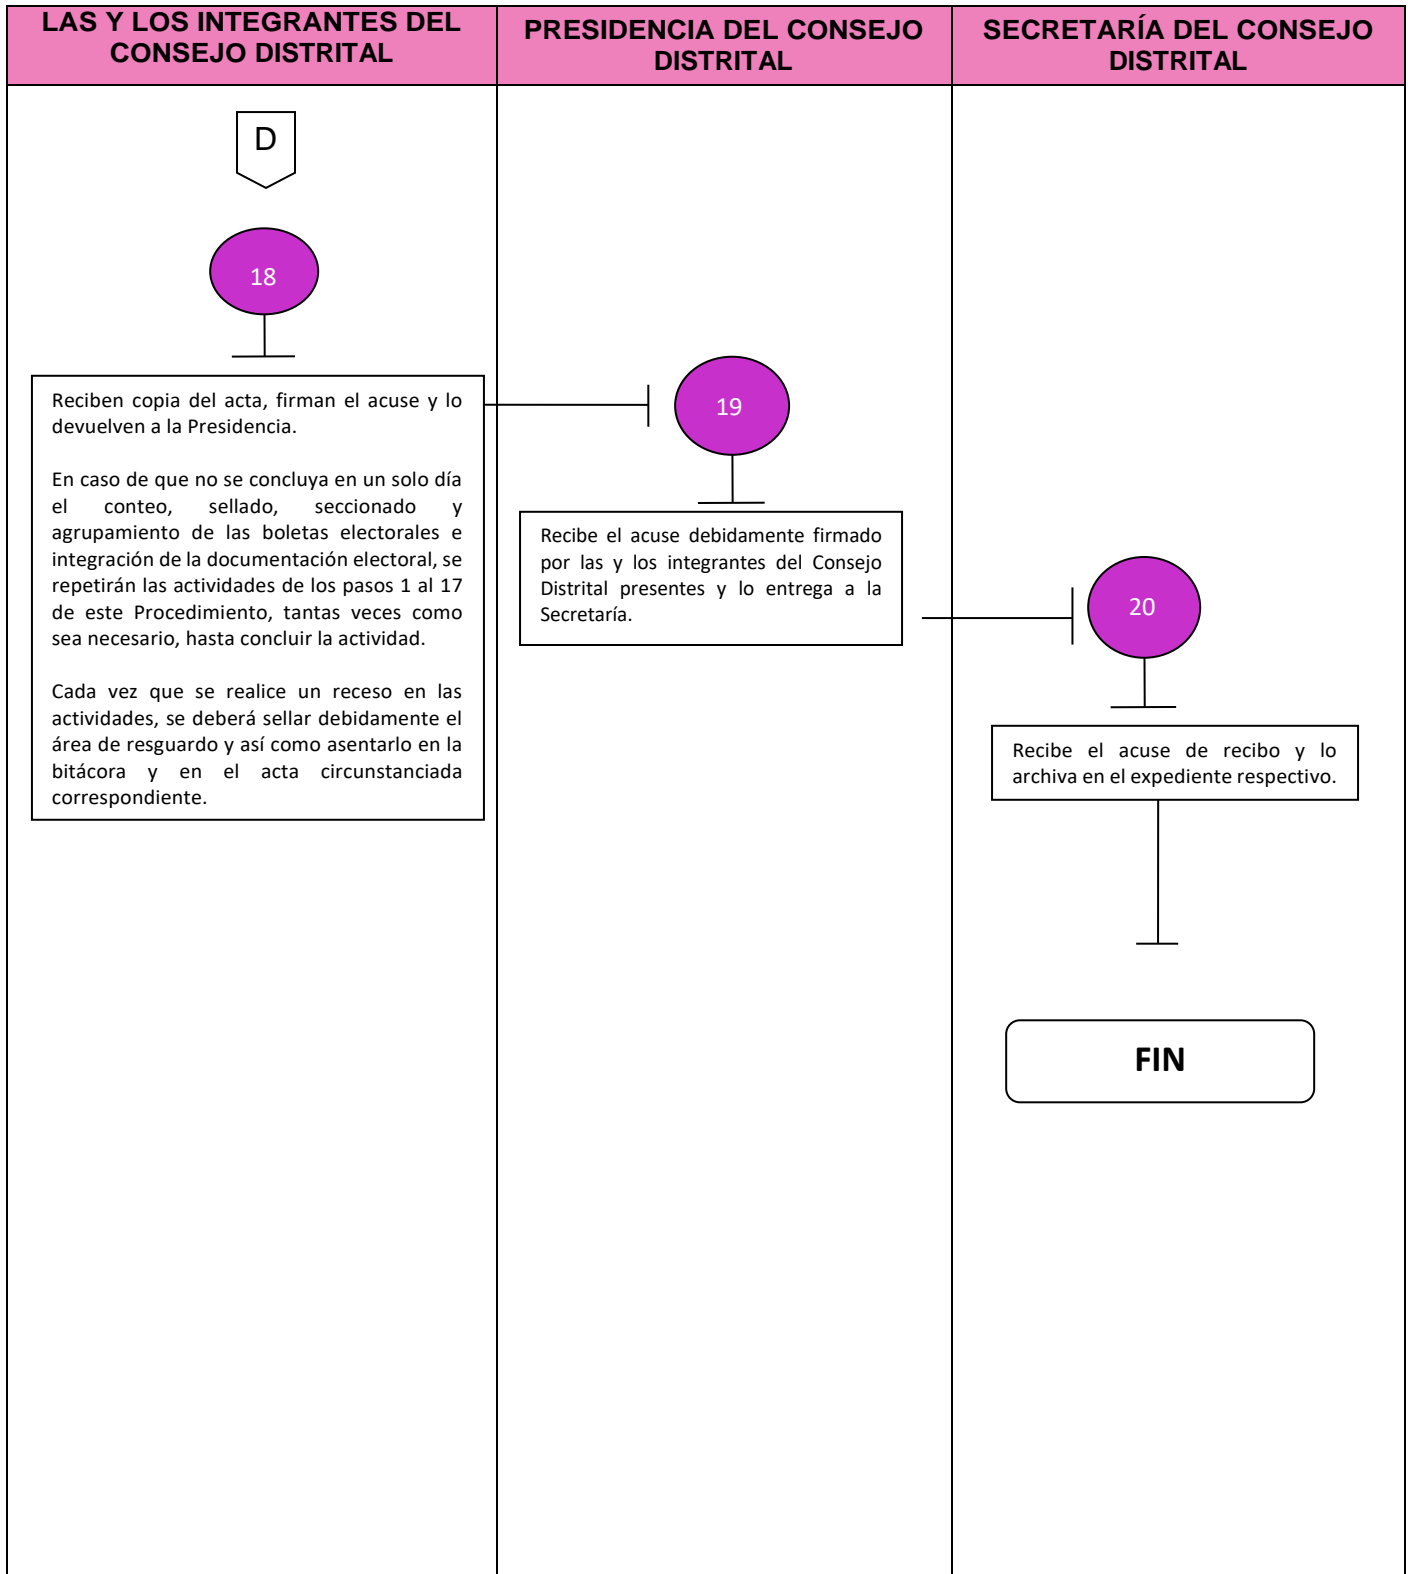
| LAS Y LOS INTEGRANTES DEL CONSEJO DISTRITAL | PRESIDENCIA DEL CONSEJO DISTRITAL | SECRETARÍA DEL CONSEJO DISTRITAL |
|---|---|---|

D

18

Reciben copia del acta, firman el acuse y lo devuelven a la Presidencia.

En caso de que no se concluya en un solo día el conteo, sellado, seccionado y agrupamiento de las boletas electorales e integración de la documentación electoral, se repetirán las actividades de los pasos 1 al 17 de este Procedimiento, tantas veces como sea necesario, hasta concluir la actividad.

Cada vez que se realice un receso en las actividades, se deberá sellar debidamente el área de resguardo y así como asentarlo en la bitácora y en el acta circunstanciada correspondiente.

19

Recibe el acuse debidamente firmado por las y los integrantes del Consejo Distrital presentes y lo entrega a la Secretaría.

20

Recibe el acuse de recibo y lo archiva en el expediente respectivo.

FIN